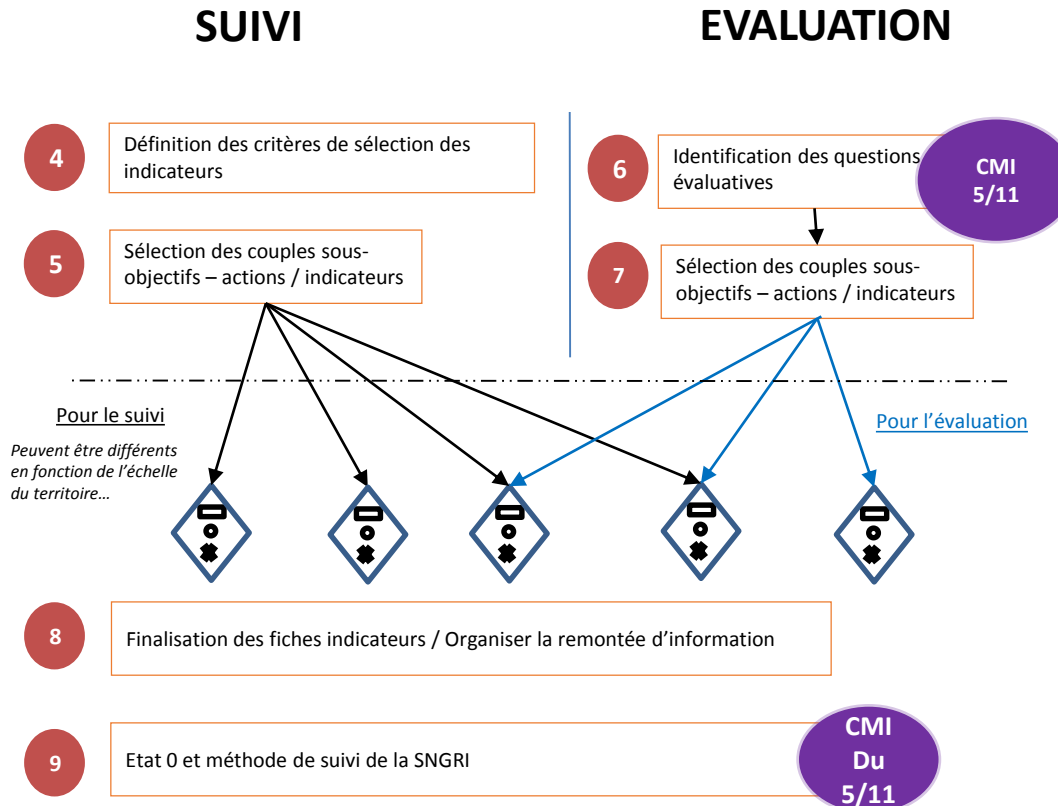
SUIVI

EVALUATION

4

Définition des critères de sélection des indicateurs

5

Sélection des couples sous-objectifs – actions / indicateurs

6

Identification des questions évaluatives

CMI 5/11

7

Sélection des couples sous-objectifs – actions / indicateurs

Pour le suivi

Peuvent être différents en fonction de l'échelle du territoire…

Pour l'évaluation

8

Finalisation des fiches indicateurs / Organiser la remontée d'information

9

Etat 0 et méthode de suivi de la SNGRI

CMI Du 5/11